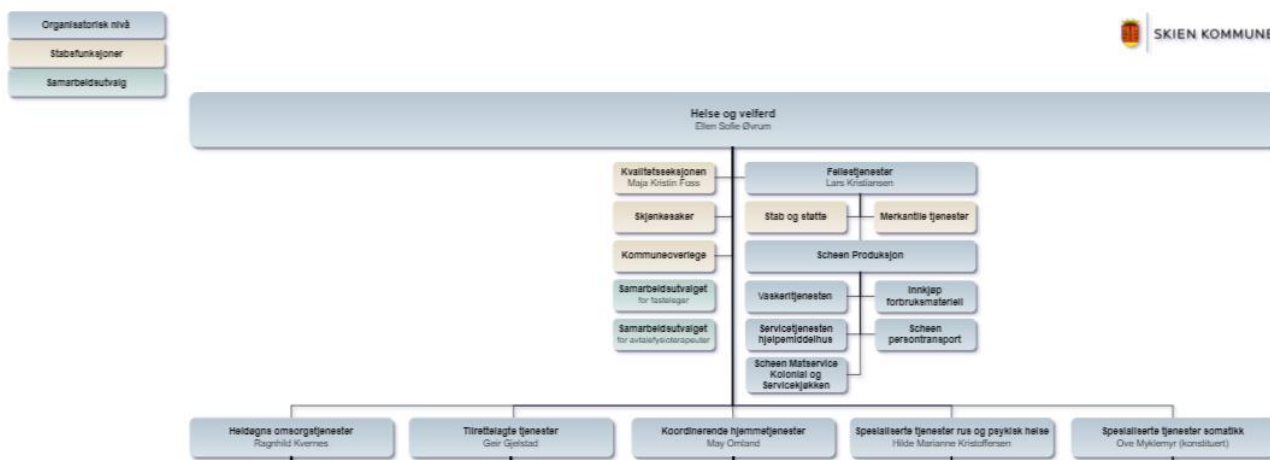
Organisatorisk nivå

Stabsfunksjoner

Samarbeidsutvalg

SKIEN KOMMUNE

Helse og velferd
Ellen Sofie Øvrum

Kvalitetsseksjonen
Maja Kristin Foss

Skjenkesaker

Kommuneoverlege

Samarbeidsutvalget
for fastleger

Samarbeidsutvalget
for avtalefysioterapeuter

Fellestjenester
Lars Kristiansen

Stab og støtte

Merkantile tjenester

Scheen Produksjon

Vaskeritjenesten

Innkjøp forbruksmateriell

Servicetjenesten hjelpemiddelhus

Scheen persontransport

Scheen Matservice Kolonial og Servicekjøkken

Heldøgns omsorgstjenester
Ragnhild Kvernes

Tilrettelagte tjenester
Geir Gjelstad

Koordinerende hjemmetjenester
May Omland

Spesialiserte tjenester rus og psykisk helse
Hilde Marianne Kristoffersen

Spesialiserte tjenester somatikk
Ove Myklemyr (konstituert)